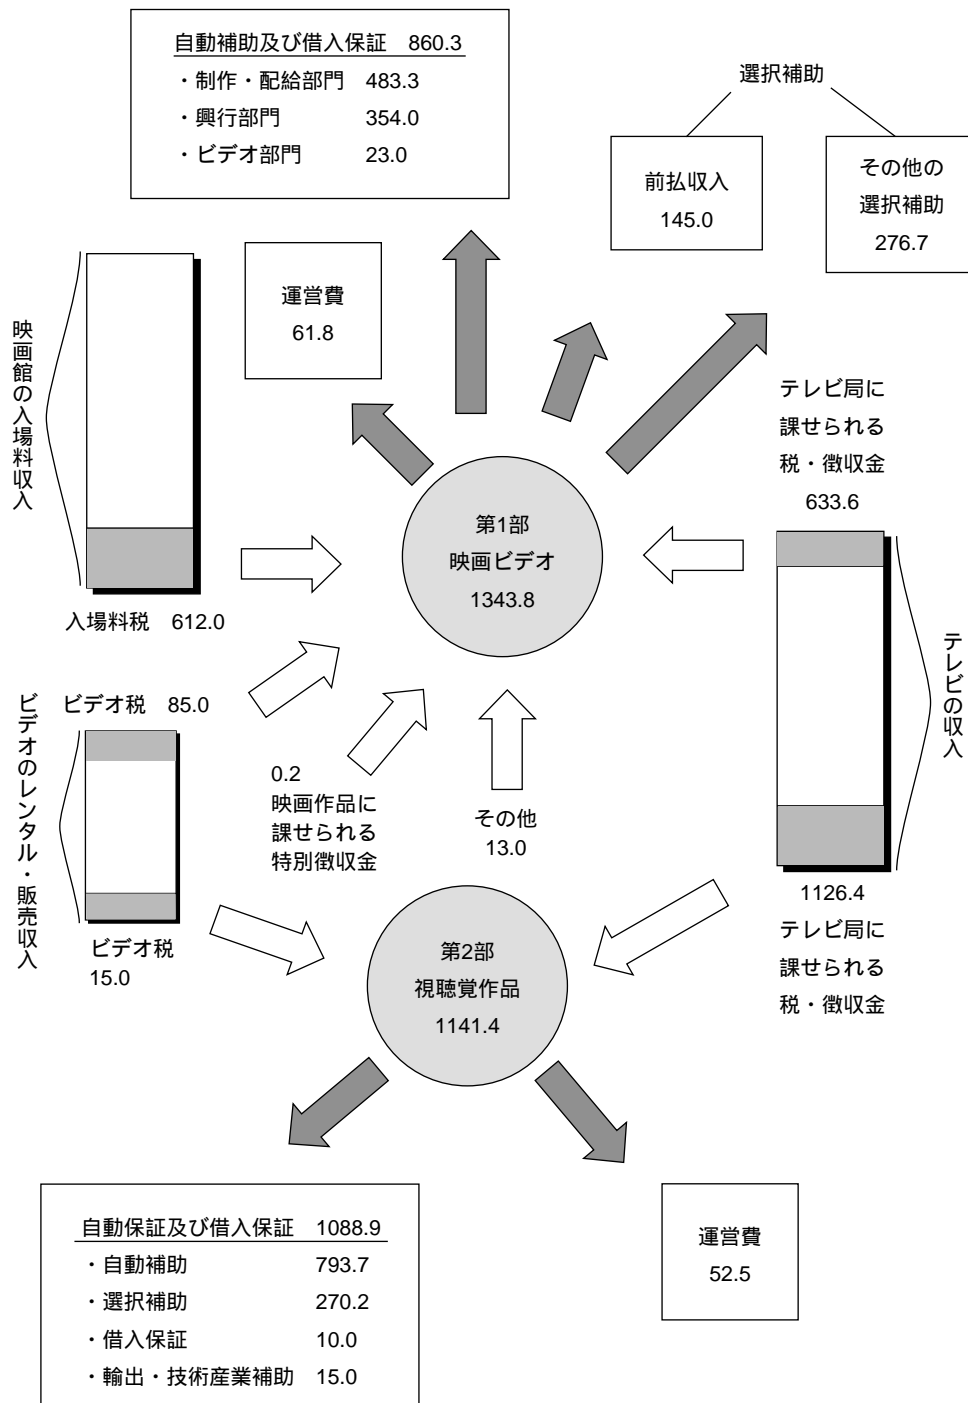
自動補助及び借入保証　860.3
・制作・配給部門　483.3
・興行部門　354.0
・ビデオ部門　23.0

選択補助

前払収入
145.0

その他の
選択補助
276.7

運営費
61.8

映画館の入場料収入

テレビ局に
課せられる
税・徴収金
633.6

第1部
映画ビデオ
1343.8

入場料税　612.0

テレビの収入

ビデオ税　85.0

ビデオのレンタル・販売収入

0.2
映画作品に
課せられる
特別徴収金

その他
13.0

1126.4
テレビ局に
課せられる
税・徴収金

ビデオ税
15.0

第2部
視聴覚作品
1141.4

自動保証及び借入保証　1088.9
・自動補助　793.7
・選択補助　270.2
・借入保証　10.0
・輸出・技術産業補助　15.0

運営費
52.5